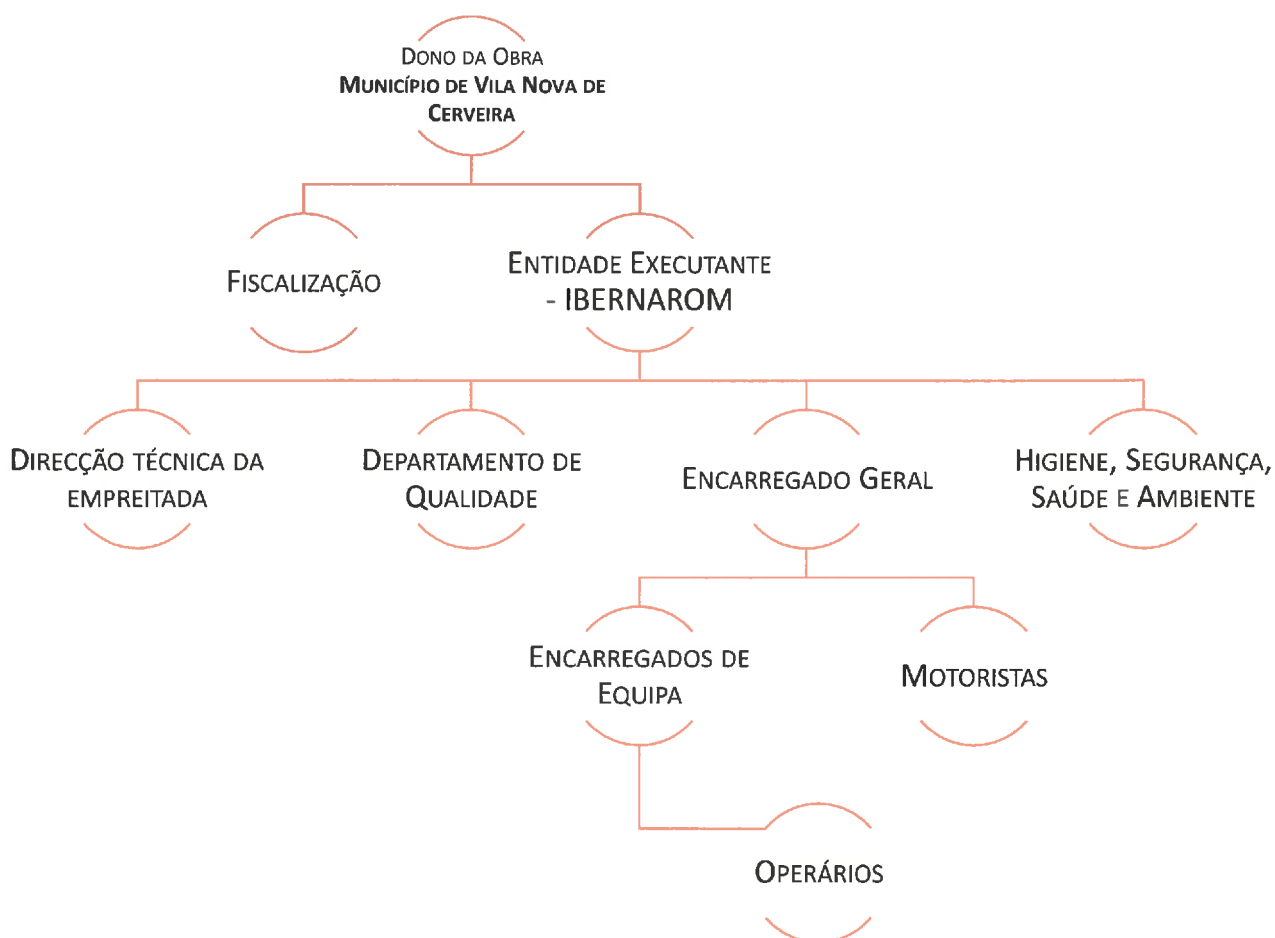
Dono da Obra
**Município de Vila Nova de Cerveira**

Fiscalização

Entidade Executante - IBERNAROM

Direcção técnica da empreitada

Departamento de Qualidade

Encarregado Geral

Higiene, Segurança, Saúde e Ambiente

Encarregados de Equipa

Motoristas

Operários